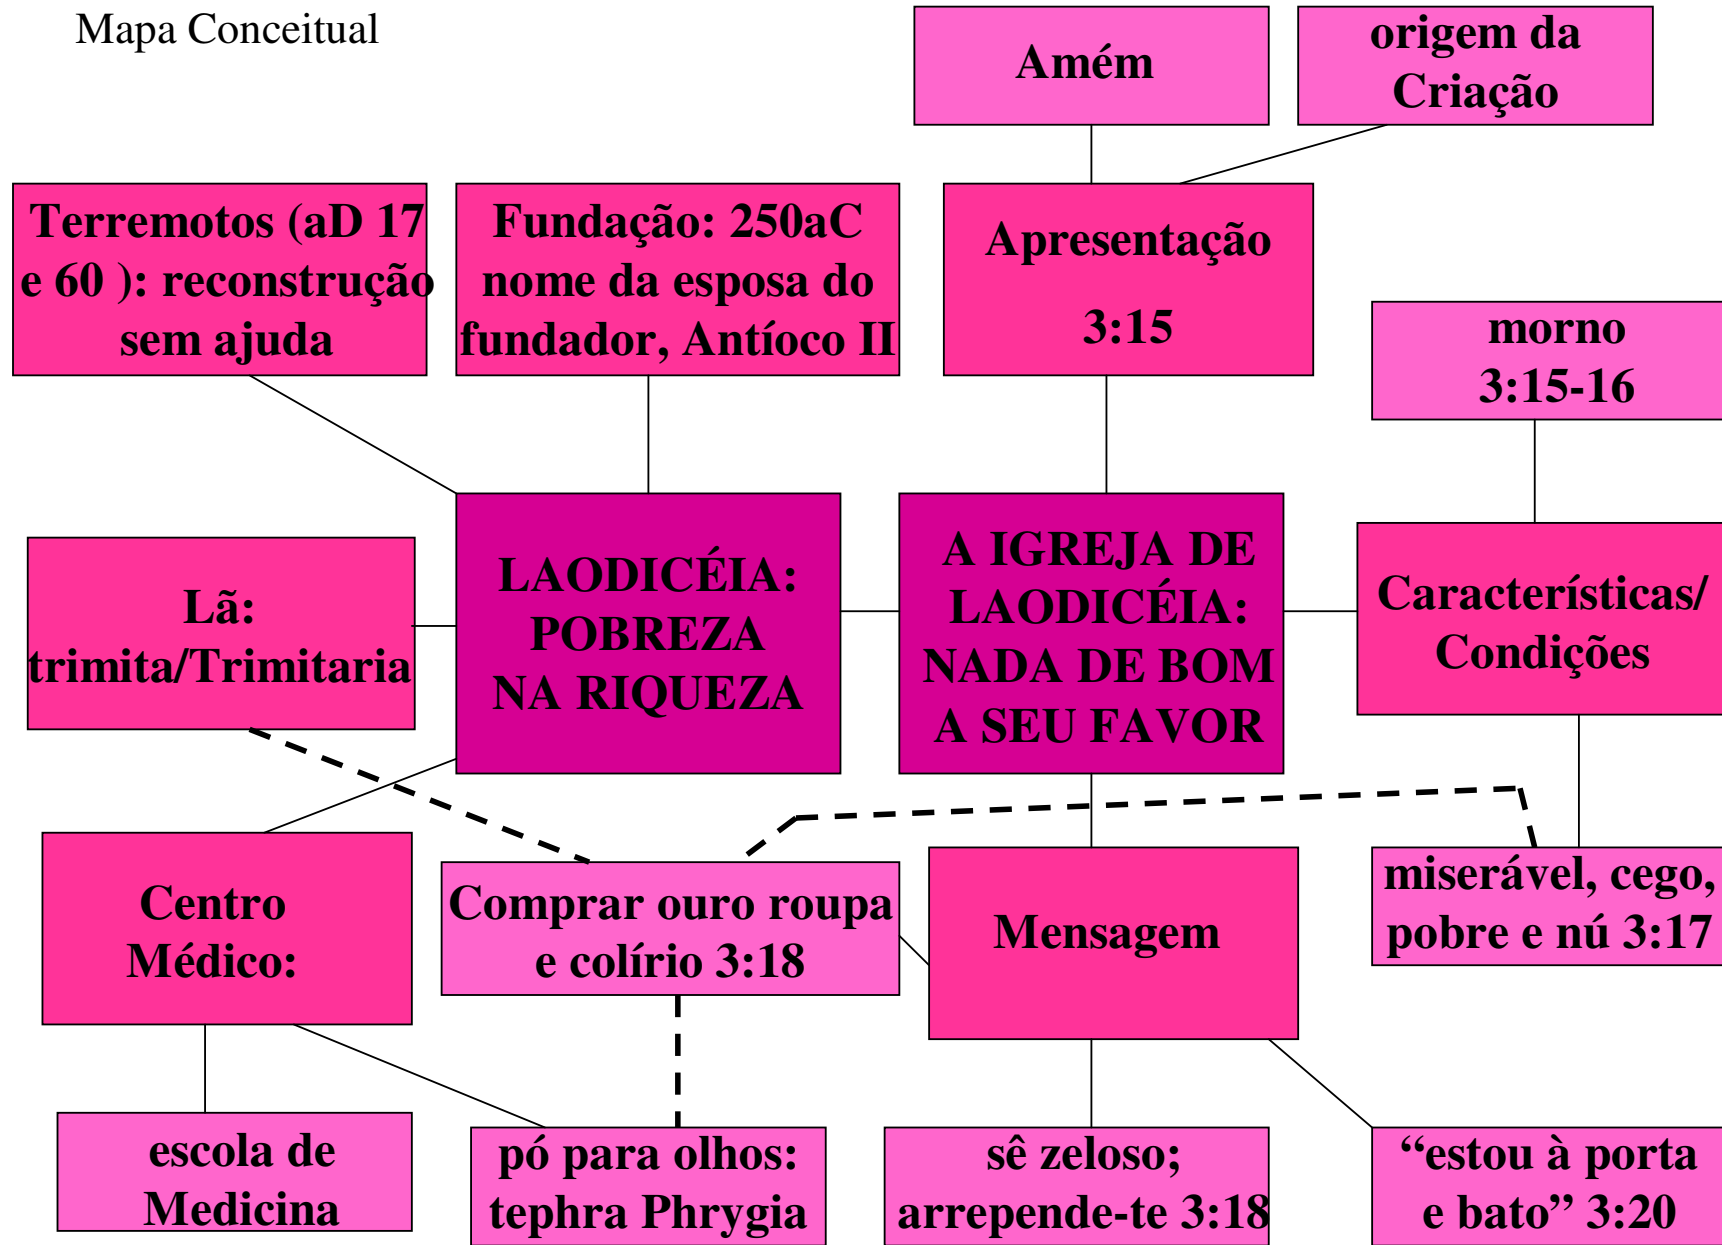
Mapa Conceitual

Amém

origem da Criação

Terremotos (aD 17 e 60 ): reconstrução sem ajuda

Fundação: 250aC nome da esposa do fundador, Antíoco II

Apresentação 3:15

morno 3:15-16

Lã: trimita/Trimitaria

LAODICÉIA: POBREZA NA RIQUEZA

A IGREJA DE LAODICÉIA: NADA DE BOM A SEU FAVOR

Características/ Condições

Centro Médico:

Comprar ouro roupa e colírio 3:18

Mensagem

miserável, cego, pobre e nú 3:17

escola de Medicina

pó para olhos: tephra Phrygia

sê zeloso; arrepende-te 3:18

“estou à porta e bato” 3:20